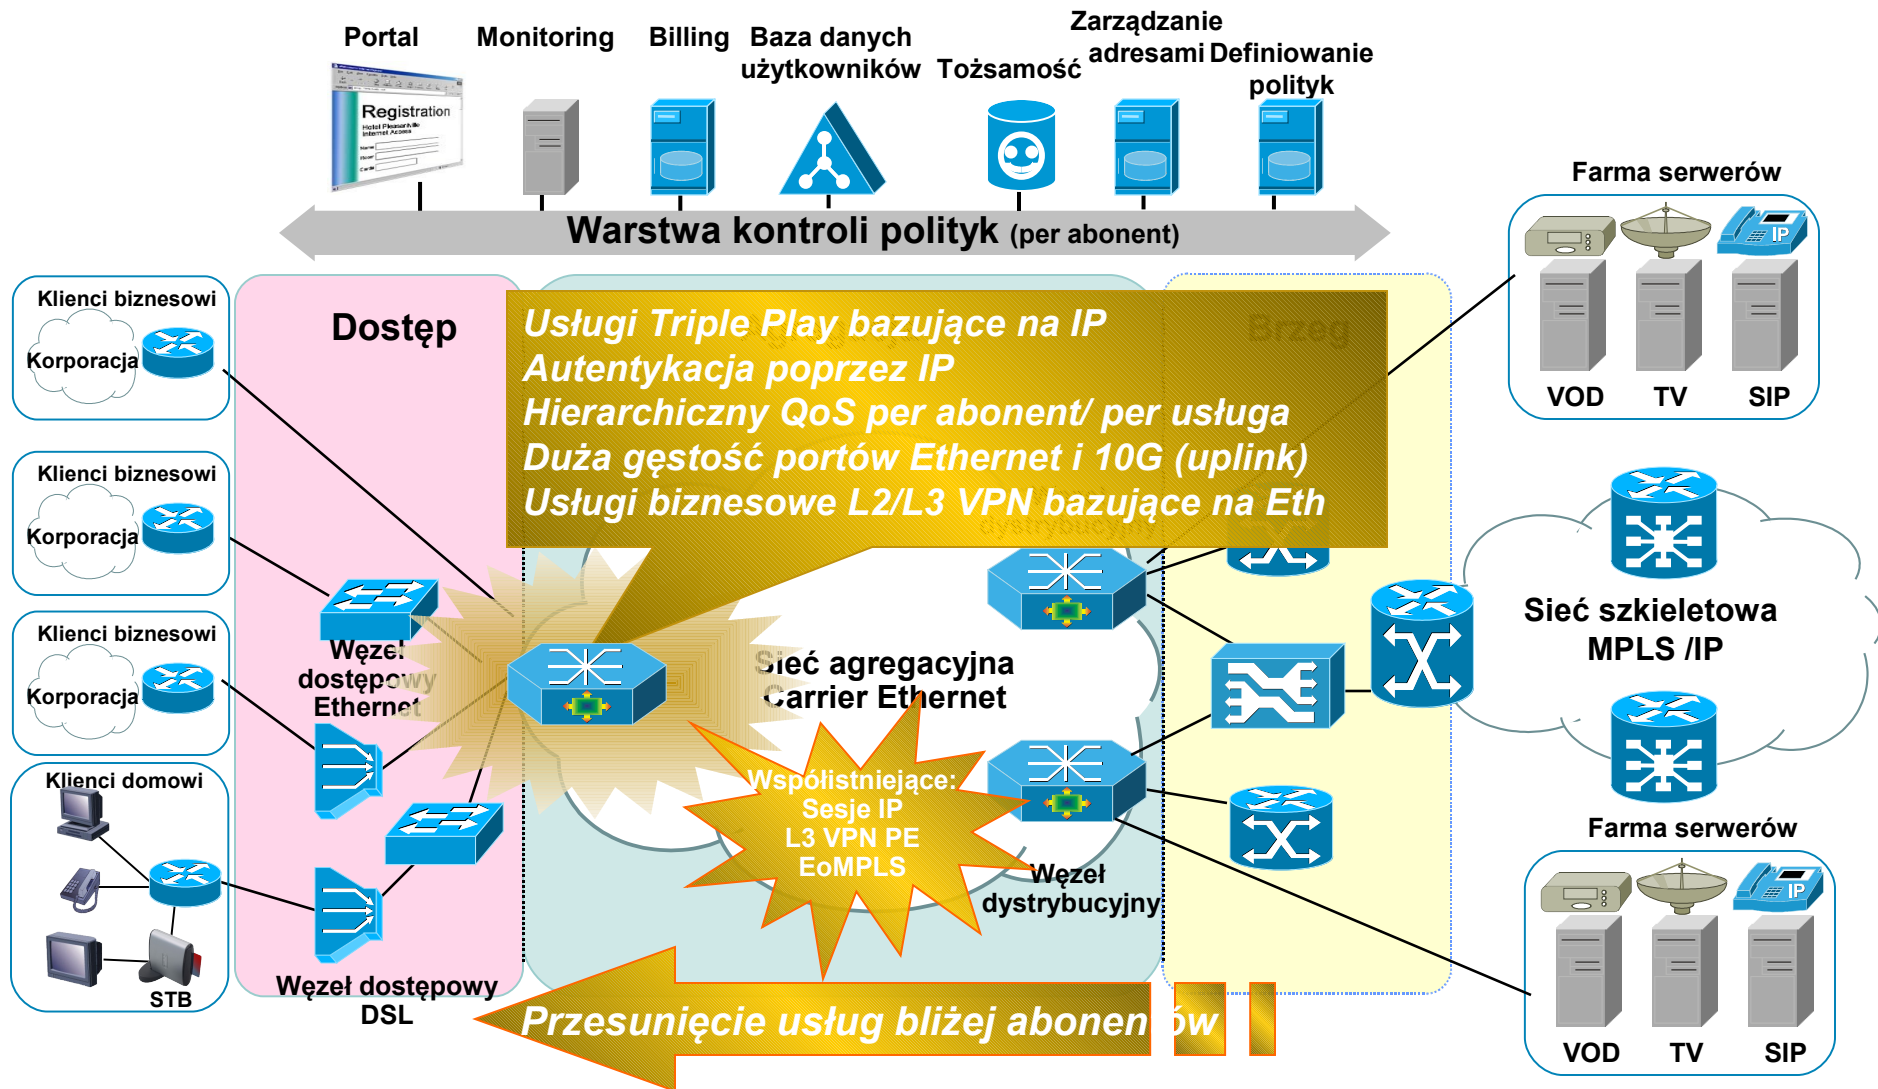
Portal
Monitoring
Billing
Baza danych użytkowników
Tożsamość
Zarządzanie adresami
Definiowanie polityk

Registration

Warstwa kontroli polityk (per abonent)

Farma serwerów
IP
VOD
TV
SIP

Klienci biznesowi
Korporacja

Klienci biznesowi
Korporacja

Klienci biznesowi
Korporacja

Klienci domowi
STB

Dostęp

Brzeg

Usługi Triple Play bazujące na IP
Autentykacja poprzez IP
Hierarchiczny QoS per abonent/ per usługa
Duża gęstość portów Ethernet i 10G (uplink)
Usługi biznesowe L2/L3 VPN bazujące na Eth

Węzeł dostępowy Ethernet

Sieć agregacyjna Carrier Ethernet

Sieć szkieletowa MPLS /IP

Współistniejące:
Sesje IP
L3 VPN PE
EoMPLS

Węzeł dystrybucyjny

Węzeł dostępowy DSL

Farma serwerów
IP
VOD
TV
SIP

Przesunięcie usług bliżej abonen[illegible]ów